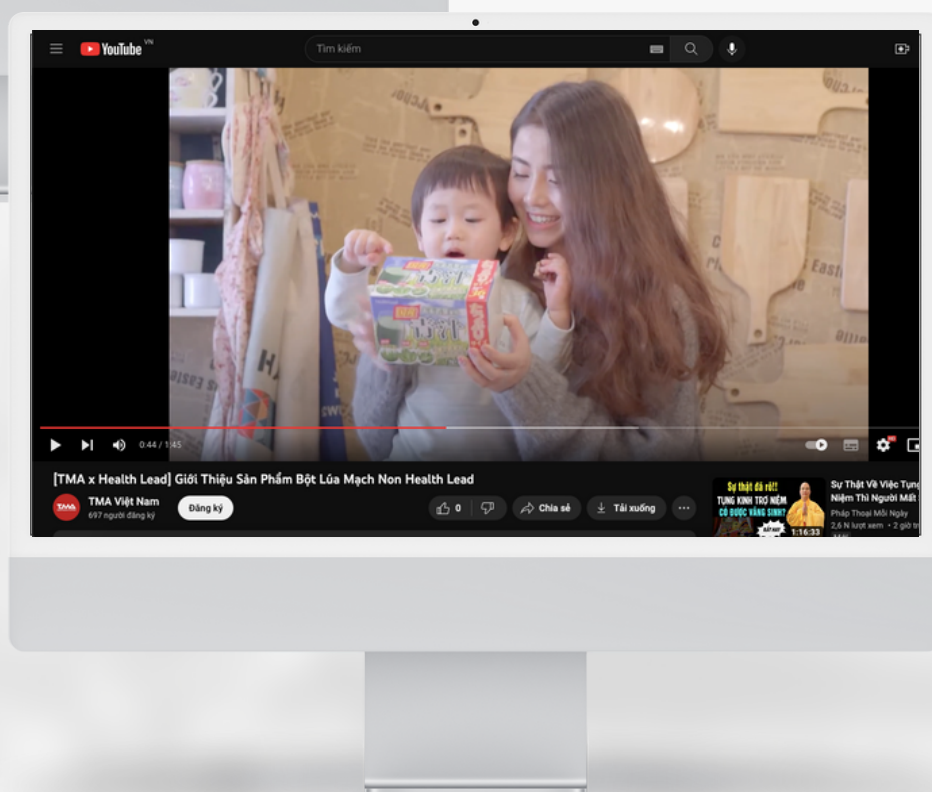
YouTube VN

Tìm kiếm

0:44 / 1:45

[TMA x Health Lead] Giới Thiệu Sản Phẩm Bột Lúa Mạch Non Health Lead

TMA Việt Nam
697 người đăng ký

Đăng ký

0

Chia sẻ

Tải xuống

Sự thật đã rõ!!
TỤNG KINH TRỢ NIỆM CÓ ĐƯỢC VÃNG SINH?

1:16:33

Sự Thật Về Việc Tụng Niệm Thì Người Mất
Pháp Thoại Mỗi Ngày
2,6 N lượt xem • 2 giờ tr